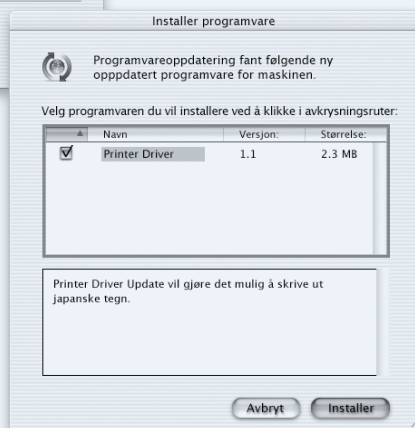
Installer programvare

Programvareoppdatering fant følgende ny opppdatert programvare for maskinen.

Velg programvaren du vil installere ved å klikke i avkrysningsruter:

| ▲ | Navn | Versjon: | Størrelse: |
|---|---|---|---|
| ☑ | Printer Driver | 1.1 | 2.3 MB |

Printer Driver Update vil gjøre det mulig å skrive ut japanske tegn.

Avbryt
Installer